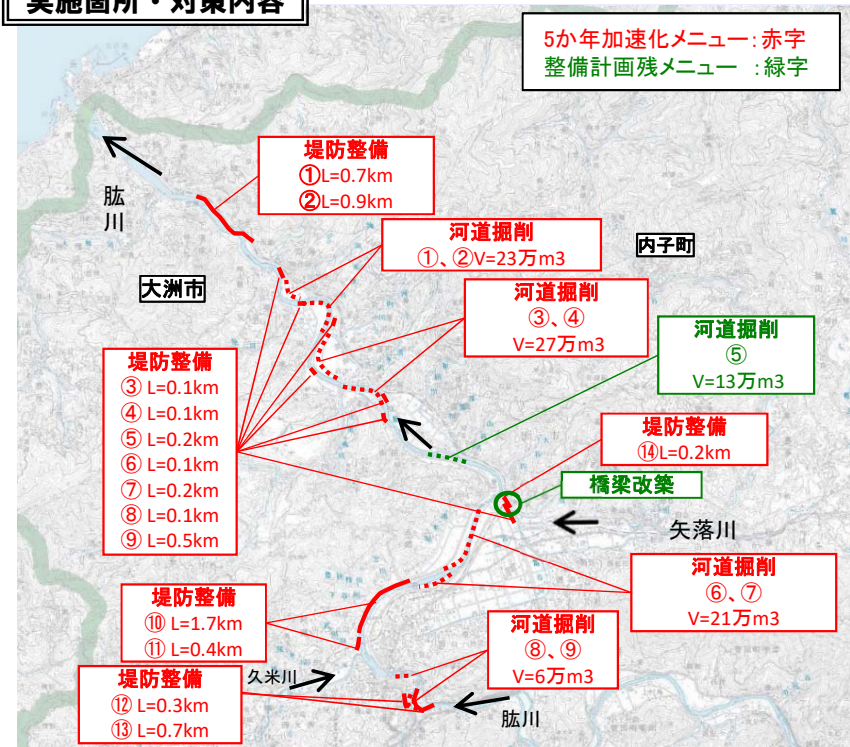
実施箇所・対策内容

5か年加速化メニュー：赤字
整備計画残メニュー ：緑字

肱川

堤防整備
① L=0.7km
② L=0.9km

河道掘削
①、② V=23万m3

内子町

大洲市

河道掘削
③、④
V=27万m3

河道掘削
⑤
V=13万m3

堤防整備
③ L=0.1km
④ L=0.1km
⑤ L=0.2km
⑥ L=0.1km
⑦ L=0.2km
⑧ L=0.1km
⑨ L=0.5km

堤防整備
⑭ L=0.2km

橋梁改築

矢落川

河道掘削
⑥、⑦
V=21万m3

堤防整備
⑩ L=1.7km
⑪ L=0.4km

河道掘削
⑧、⑨
V=6万m3

久米川

堤防整備
⑫ L=0.3km
⑬ L=0.7km

肱川